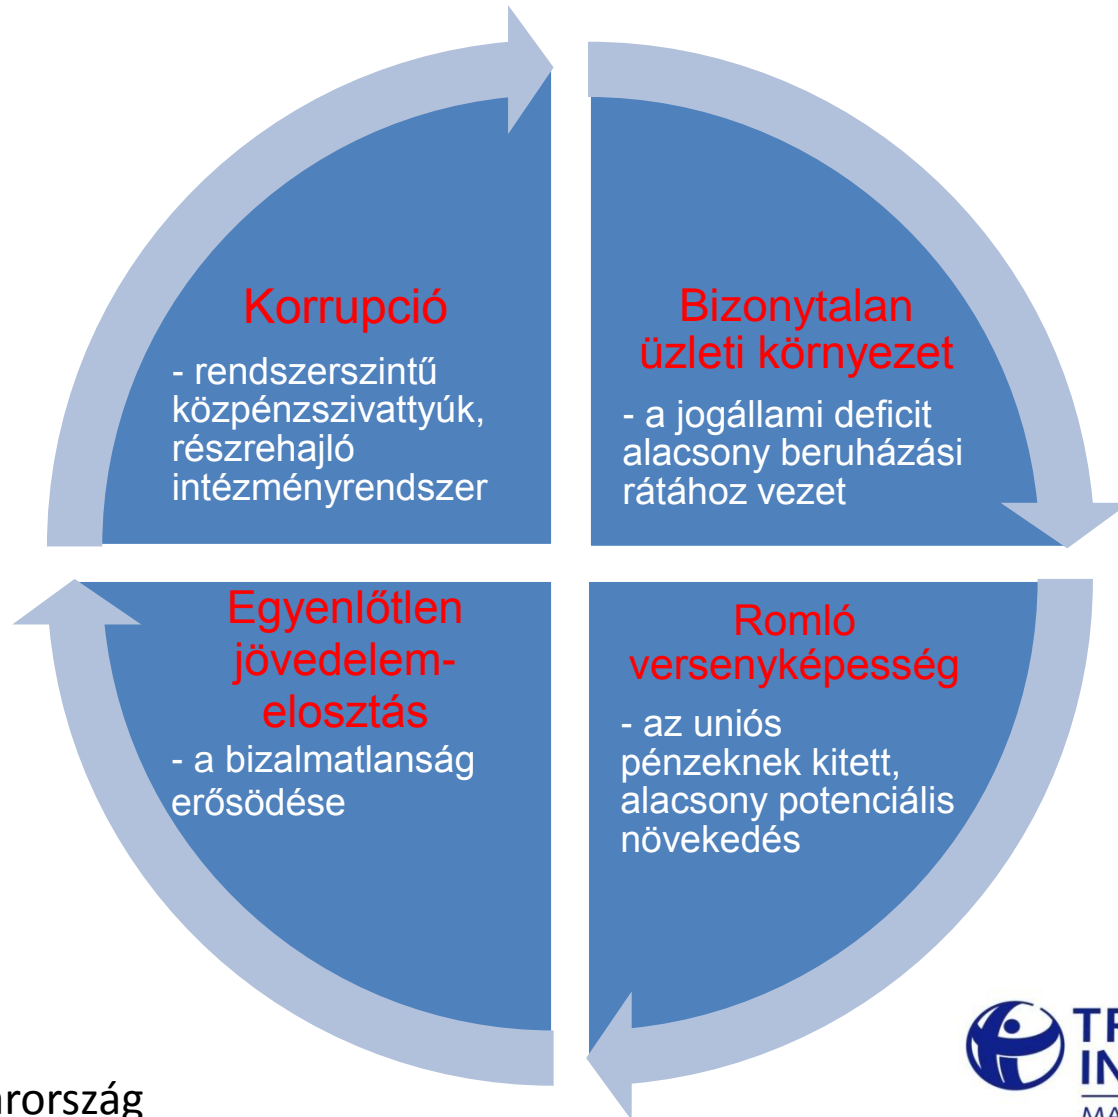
Korrupció
- rendszerszintű közpénzszivattyúk, részrehajló intézményrendszer

Bizonytalan üzleti környezet
- a jogállami deficit alacsony beruházási rátához vezet

Egyenlőtlen jövedelem-elosztás
- a bizalmatlanság erősödése

Romló versenyképesség
- az uniós pénzeknek kitett, alacsony potenciális növekedés

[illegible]rország

TR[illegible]
IN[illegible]
MA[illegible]